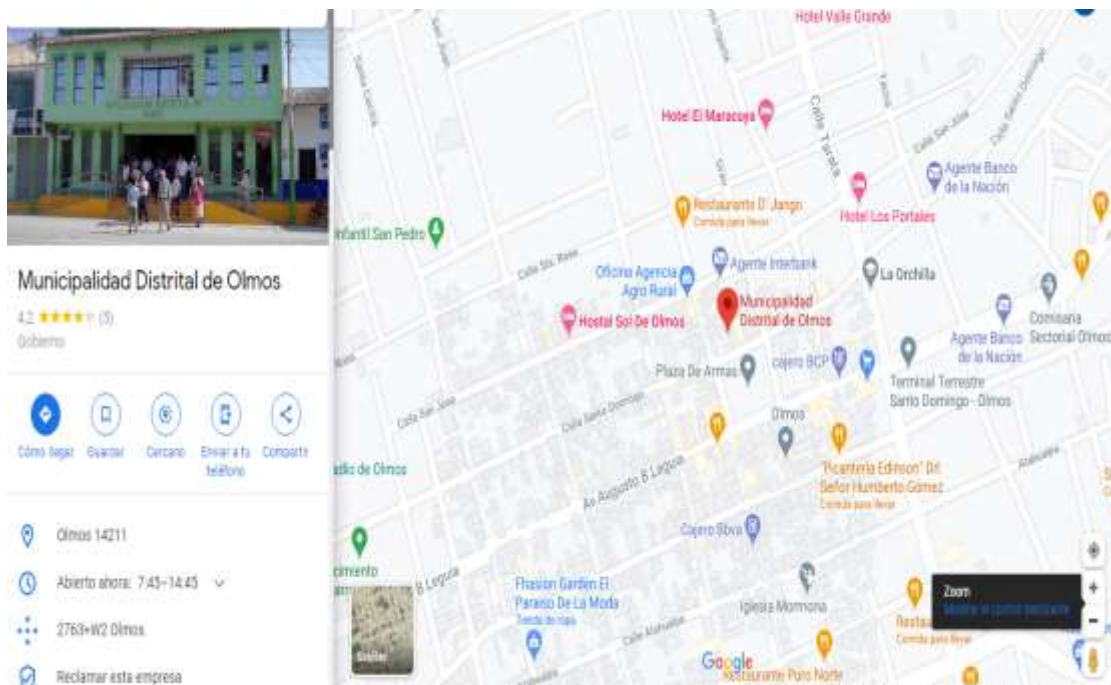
Municipalidad Distrital de Olmos

4,2 ★★★★☆ (5)

Gobierno

Cómo llegar

Guardar

Cercano

Enviar a tu teléfono

Compartir

Olmos 14211

Abierto ahora: 7:45–14:45

2763+W2 Olmos

Reclamar esta empresa

Hotel Valle Grande

Hotel El Maracuya

Calle Tarata

Agente Banco de la Nación

Restaurante D' Jango

Comida para llevar

Hotel Los Portales

Infantil San Pedro

Calle Sta. Rosa

Oficina Agencia Agro Rural

Agente Interbank

La Orchilla

Hostal Sol De Olmos

Municipalidad Distrital de Olmos

Agente Banco de la Nación

Comisaria Sectorial Olmos

Plaza De Armas

cajero BCP

Terminal Terrestre Santo Domingo - Olmos

Calle San José

Calle Santo Domingo

Olmos

dio de Olmos

Av. Augusto B. Leguía

"Picantería Edinson" Dri Señor Humberto Gómez

Comida para llevar

Cajero Bbva

cimiento

B. Leguía

Fhasion Garden El Paraiso De La Moda

Tienda de ropa

Iglesia Mormona

Zoom

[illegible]

Restau

Comida para llevar

Satélite

Google

Restaurante Polo Norte